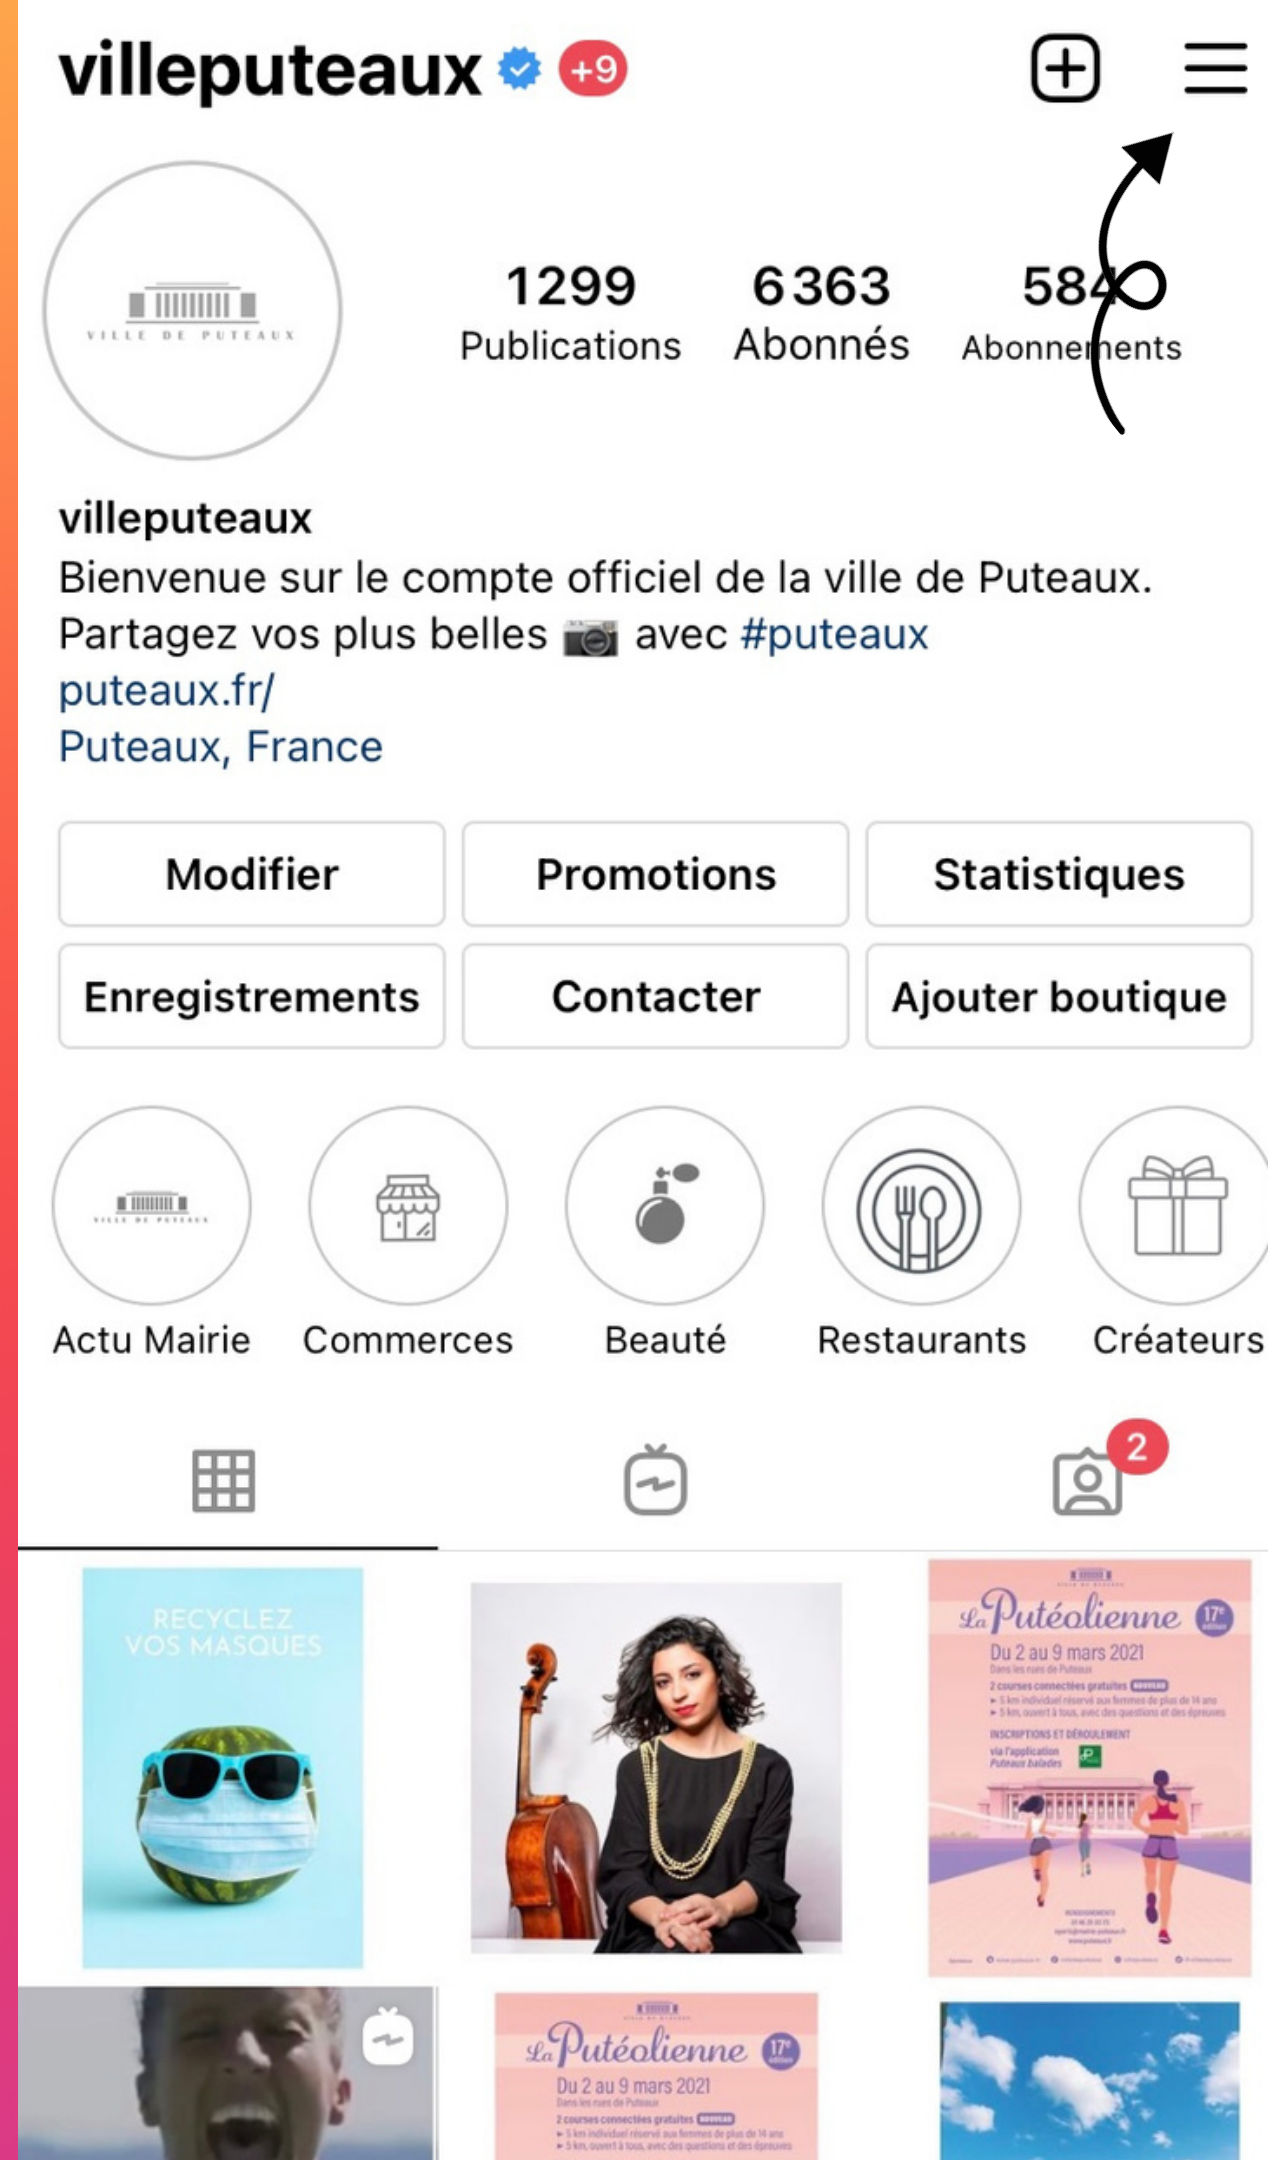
villeputeaux +9

VILLE DE PUTEAUX

1299
Publications

6363
Abonnés

584
Abonnements

villeputeaux
Bienvenue sur le compte officiel de la ville de Puteaux.
Partagez vos plus belles 📷 avec #puteaux
puteaux.fr/
Puteaux, France

Modifier
Promotions
Statistiques
Enregistrements
Contacter
Ajouter boutique

Actu Mairie
Commerces
Beauté
Restaurants
Créateurs

2

RECYCLEZ VOS MASQUES

La Putéolienne 17e
Du 2 au 9 mars 2021
Dans les rues de Puteaux
2 courses connectées gratuites
INSCRIPTIONS ET DÉROULEMENT
via l'application Puteaux balades

La Putéolienne 17e
Du 2 au 9 mars 2021
Dans les rues de Puteaux
2 courses connectées gratuites